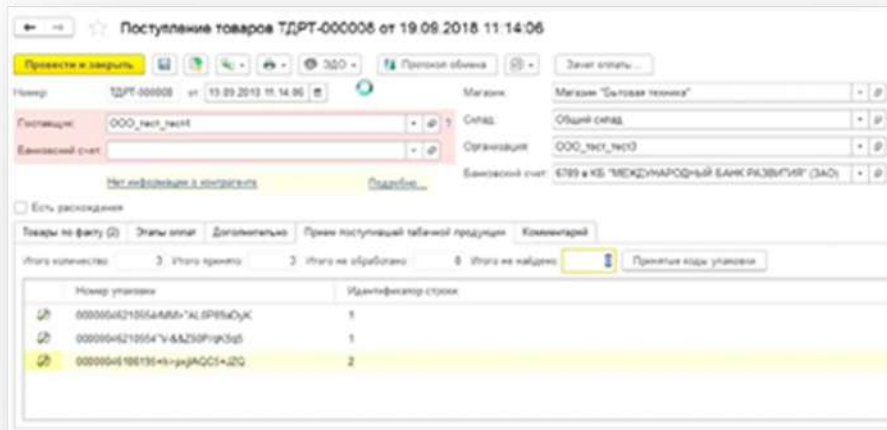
Поступление товаров ТДРТ-000008 от 19.09.2018 11:14:06

Провести и закрыть | ЭДО | Протокол обмена | Зачет оплаты...

Номер: ТДРТ-000008 от 19.09.2018 11:14:06
Магазин: Магазин "Бытовая техника"
Поставщик: ООО_тест_тест4
Склад: Общий склад
Банковский счет:
Организация: ООО_тест_тест3
Банковский счет: 6789 в КБ "МЕЖДУНАРОДНЫЙ БАНК РАЗВИТИЯ" (ЗАО)
Нет информации о контрагенте
Подробно...

Есть расхождения

Товары по факту (2) | Этапы оплат | Дополнительно | Прием поступившей табачной продукции | Комментарий

Итого количество: 3 Итого принято: 3 Итого не обработано: 0 Итого не найдено: 0 Принятые коды упаковки

| Номер упаковки | Идентификатор строки |
|---|---|
| 00000046210554rMM>"AL0P8aOyK | 1 |
| 00000046210554"V-&&Z50PrqK5q5 | 1 |
| 00000046186195<h>pxjAQC0+JZQ | 2 |